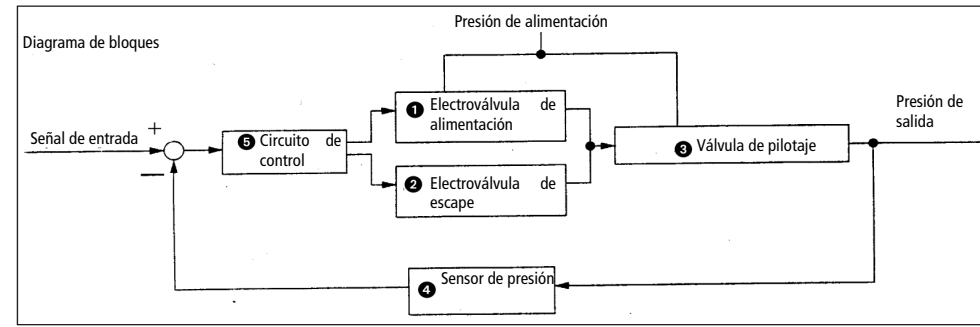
Presión de alimentación

Diagrama de bloques

Señal de entrada

+

−

5 Circuito de control

1 Electroválvula de alimentación

2 Electroválvula de escape

3 Válvula de pilotaje

Presión de salida

4 Sensor de presión